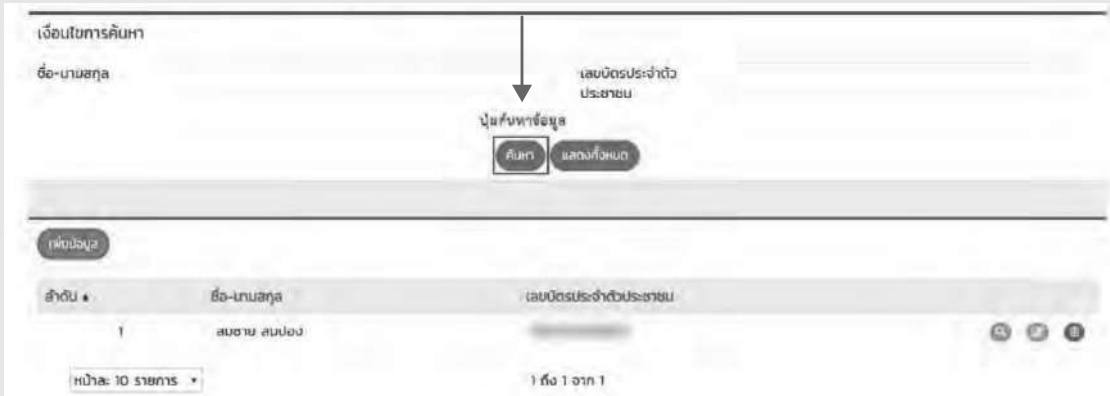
เงื่อนไขการค้นหา

ชื่อ-นามสกุล

เลขบัตรประจำตัวประชาชน

ปุ่มค้นหาข้อมูล

ค้นหา แสดงทั้งหมด

เพิ่มข้อมูล

| ลำดับ ▴ | ชื่อ-นามสกุล | เลขบัตรประจำตัวประชาชน |
|---|---|---|
| 1 | สมชาย สมปอง | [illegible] |

หน้าละ 10 รายการ ▾

1 ถึง 1 จาก 1